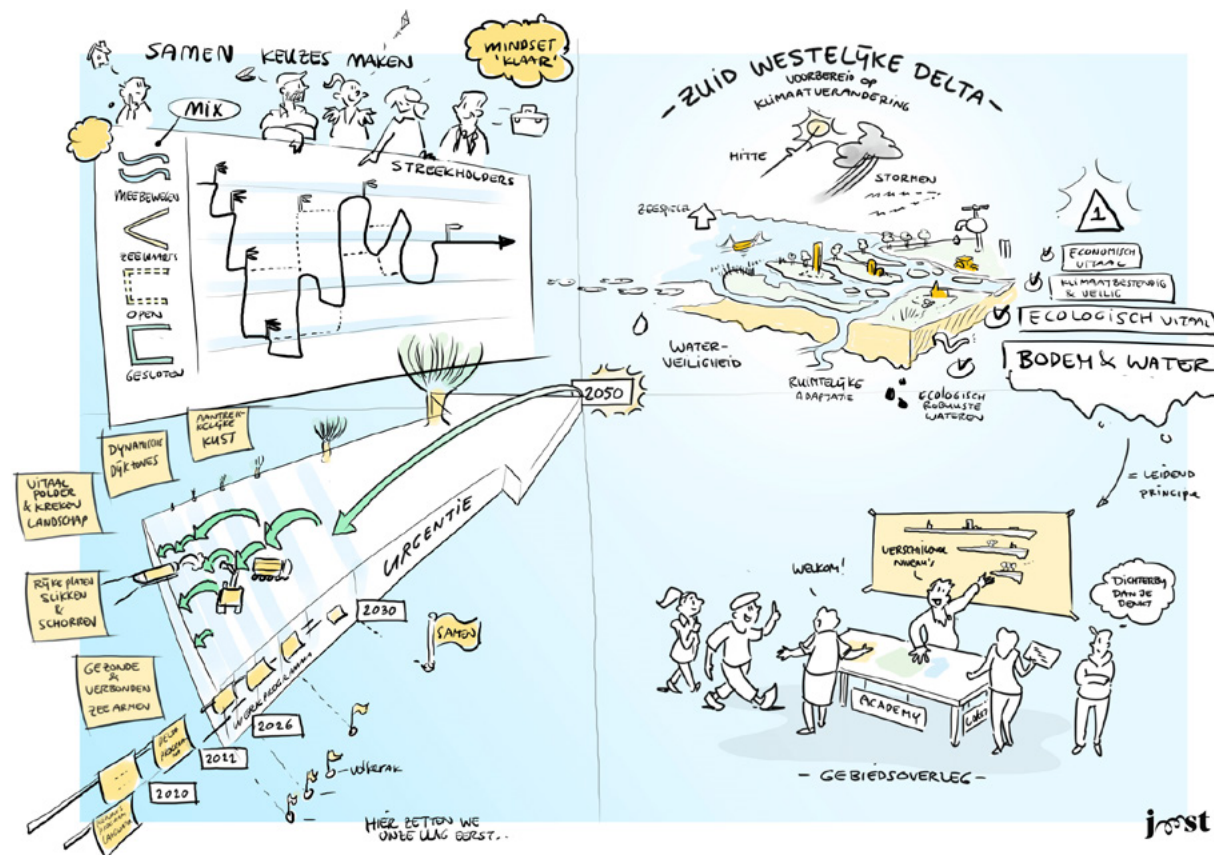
SAMEN KEUZES MAKEN

MINDSET 'KLAAR'

MIX

MEEBEWEGEN

ZEEWAARTS

OPEN

GESLOTEN

STREEKHOLDERS

- ZUID WESTELYKE DELTA -
VOORBEREID OP KLIMAATVERANDERING

HITTE

STORMEN

ZEESPIEGEL

1

ECONOMISCH VITAAL

KLIMAATBESTENDIG & VEILIG

ECOLOGISCH VITAAL

BODEM & WATER

WATER-VEILIGHEID

RUIMTELYKE ADAPTATIE

ECOLOGISCH ROBUUSTE WATEREN

= LEIDEND PRINCIPE

2050

AANTREKKELYKE KUST

DYNAMISCHE DYKZONES

VITAAL POLDER & KREKEN LANDSCHAP

RYKE PLATEN SLIKKEN & SCHORREN

GEZONDE & VERBONDEN ZEEARMEN

URGENTIE

2030

SAMEN

INTEGRAAL PROGRAMMA

2026

2022

2020

VOLKERAK

HIER ZETTEN WE ONZE VLAG EERST..

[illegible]

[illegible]

VERSCHILLENDE NIVEAU'S

WELKOM!

DICHTERBY DAN JE DENKT

ACADEMY

- GEBIEDSOVERLEG -

joost